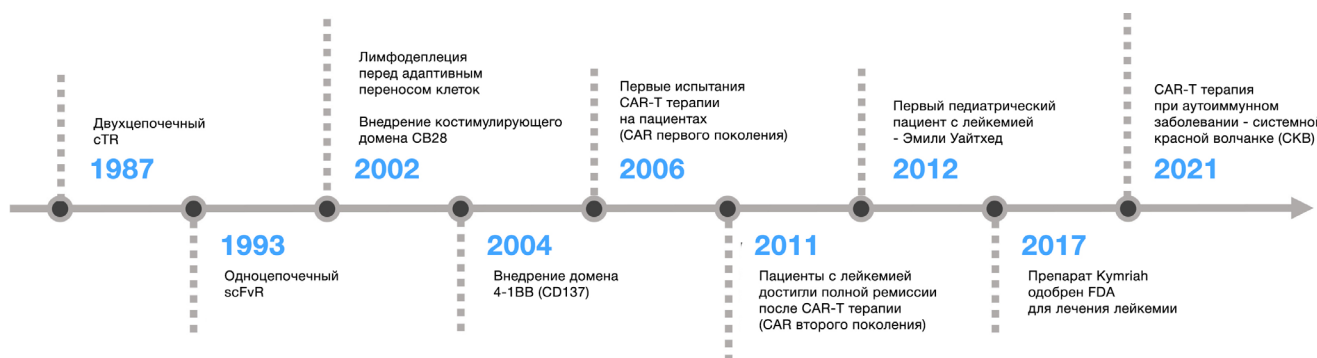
Двухцепочечный cTR
1987

1993
Одноцепочечный scFvR

Лимфодеплеция перед адаптивным переносом клеток

Внедрение костимулирующего домена CB28
2002

2004
Внедрение домена 4-1BB (CD137)

Первые испытания CAR-T терапии на пациентах (CAR первого поколения)
2006

2011
Пациенты с лейкемией достигли полной ремиссии после CAR-T терапии (CAR второго поколения)

Первый педиатрический пациент с лейкемией - Эмили Уайтхед
2012

2017
Препарат Kymriah одобрен FDA для лечения лейкемии

CAR-T терапия при аутоиммунном заболевании - системно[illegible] красной волчанке (СКВ)
2021